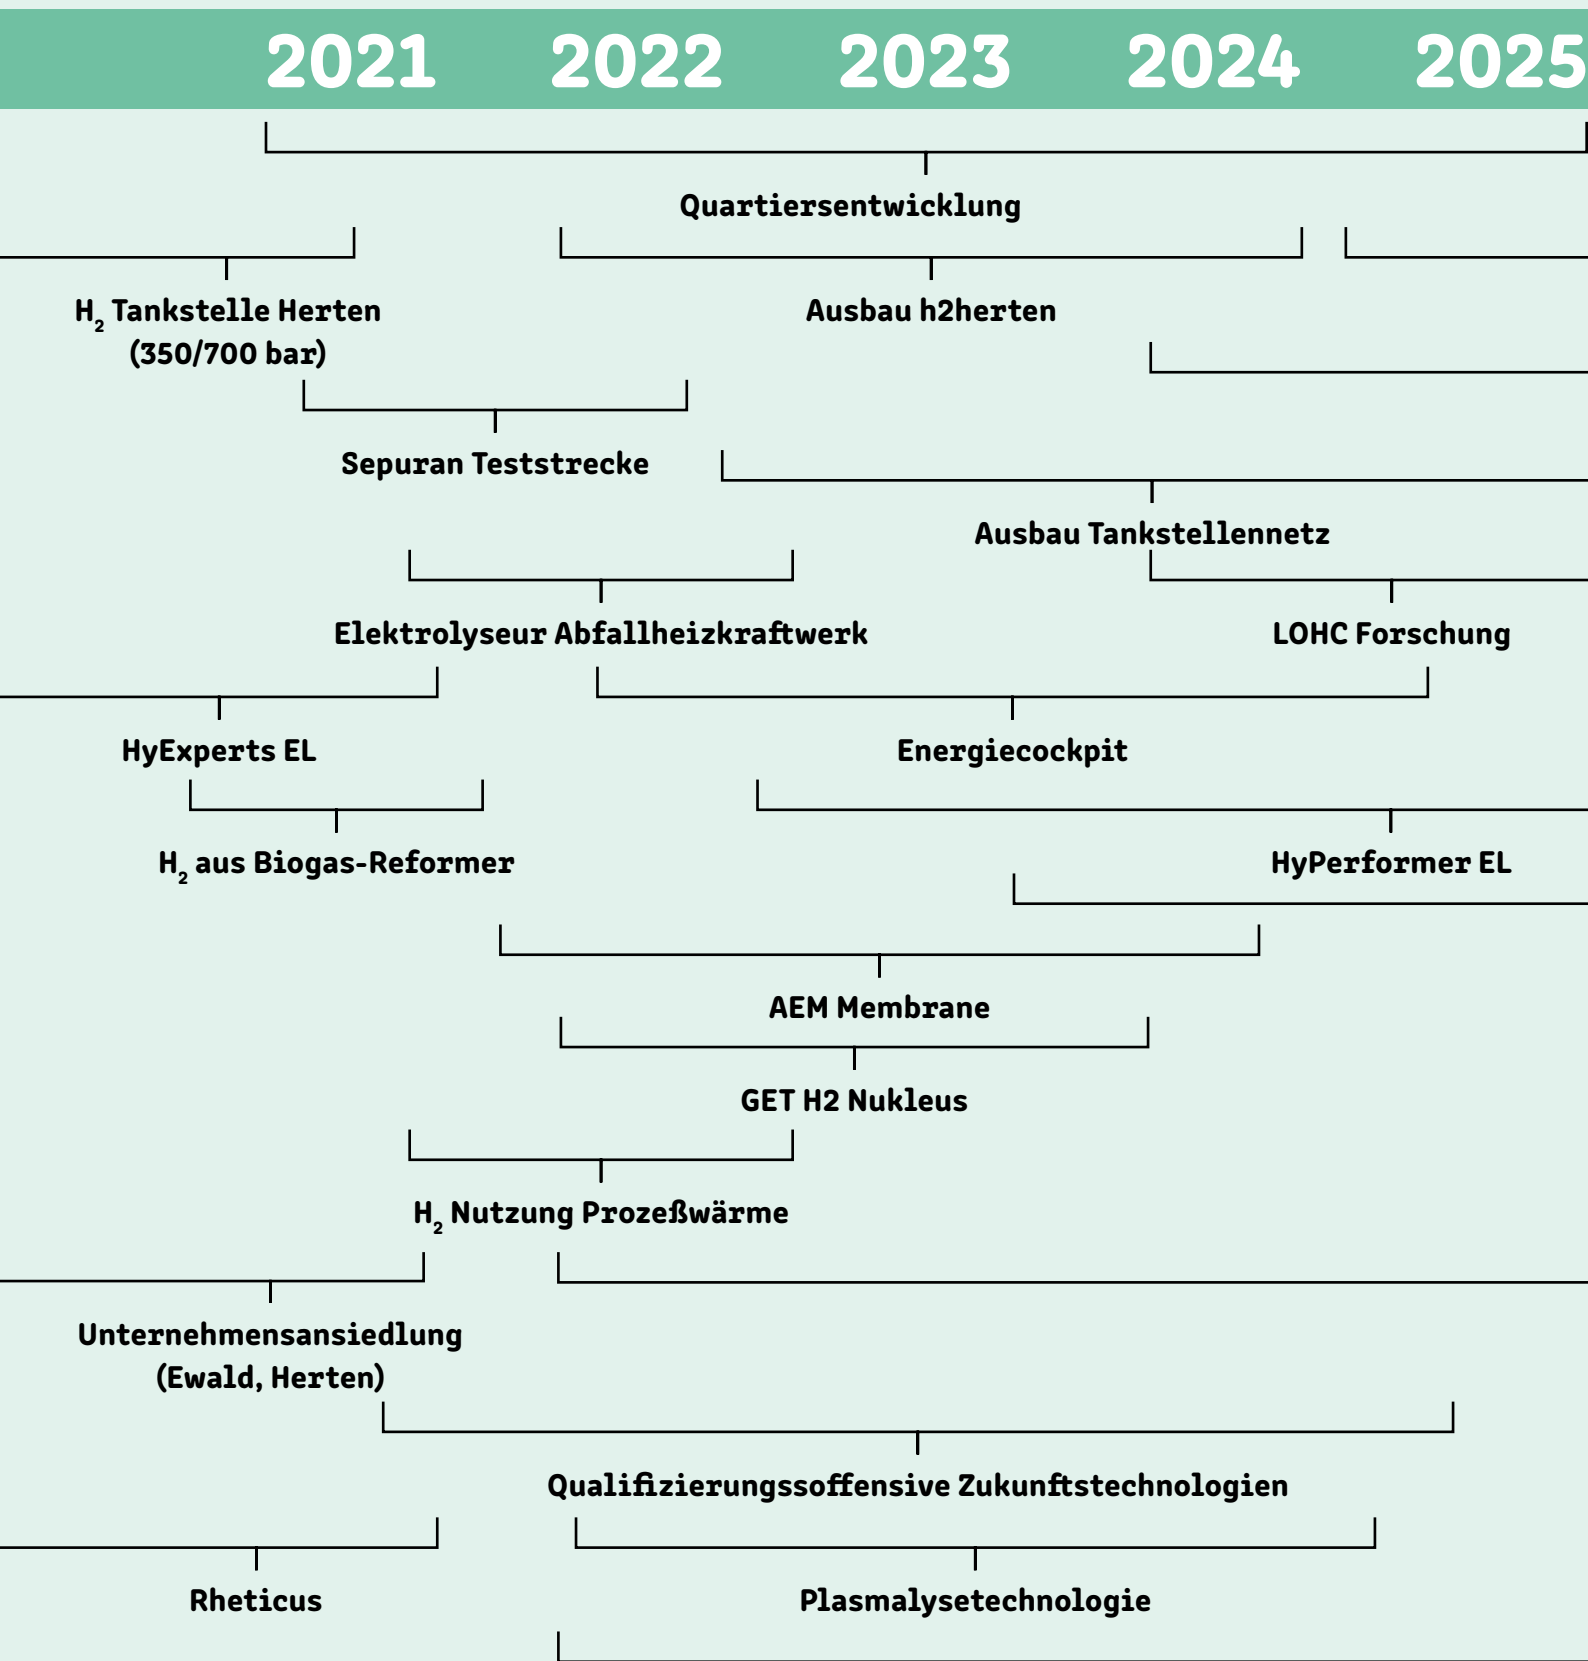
2021 2022 2023 2024 2025

Quartiersentwicklung

$H_2$ Tankstelle Herten (350/700 bar)

Ausbau h2herten

Sepuran Teststrecke

Ausbau Tankstellennetz

Elektrolyseur Abfallheizkraftwerk

LOHC Forschung

HyExperts EL

Energiecockpit

$H_2$ aus Biogas-Reformer

HyPerformer EL

AEM Membrane

GET H2 Nukleus

$H_2$ Nutzung Prozeßwärme

Unternehmensansiedlung (Ewald, Herten)

Qualifizierungssoffensive Zukunftstechnologien

Rheticus

Plasmalysetechnologie